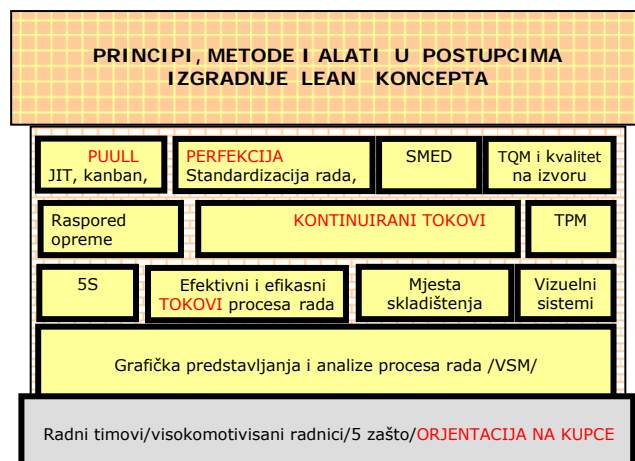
PRINCIPI, METODE I ALATI U POSTUPCIMA IZGRADNJE LEAN KONCEPTA

PUULL
JIT, kanban,

PERFEKCIJA
Standardizacija rada,

SMED

TQM i kvalitet na izvoru

Raspored opreme

KONTINUIRANI TOKOVI

TPM

5S

Efektivni i efikasni TOKOVI procesa rada

Mjesta skladištenja

Vizuelni sistemi

Grafička predstavljanja i analize procesa rada /VSM/

Radni timovi/visokomotivisani radnici/5 zašto/ORJENTACIJA NA KUPCE